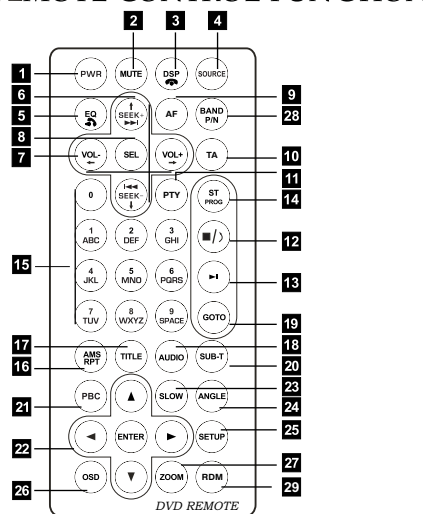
EMOTE CONTROL FUNCTION

2 MUTE
3 DSP
4 SOURCE
1 PWR
6
9
5 EQ
SEEK+
AF
BAND P/N
28
8
7 VOL-
SEL
VOL+
TA
10
11
0
SEEK-
PTY
ST PROG
14
1 ABC
2 DEF
3 GHI
■/❯
12
15
4 JKL
5 MNO
6 PQRS
►I
13
7 TUV
8 WXYZ
9 SPACE
GOTO
19
17
TITLE
AUDIO
18
16
AMS RPT
SUB-T
20
21
PBC
▲
SLOW
23
ANGLE
24
22
◄
ENTER
►
SETUP
25
▼
ZOOM
27
26
OSD
RDM
29
DVD REMOTE